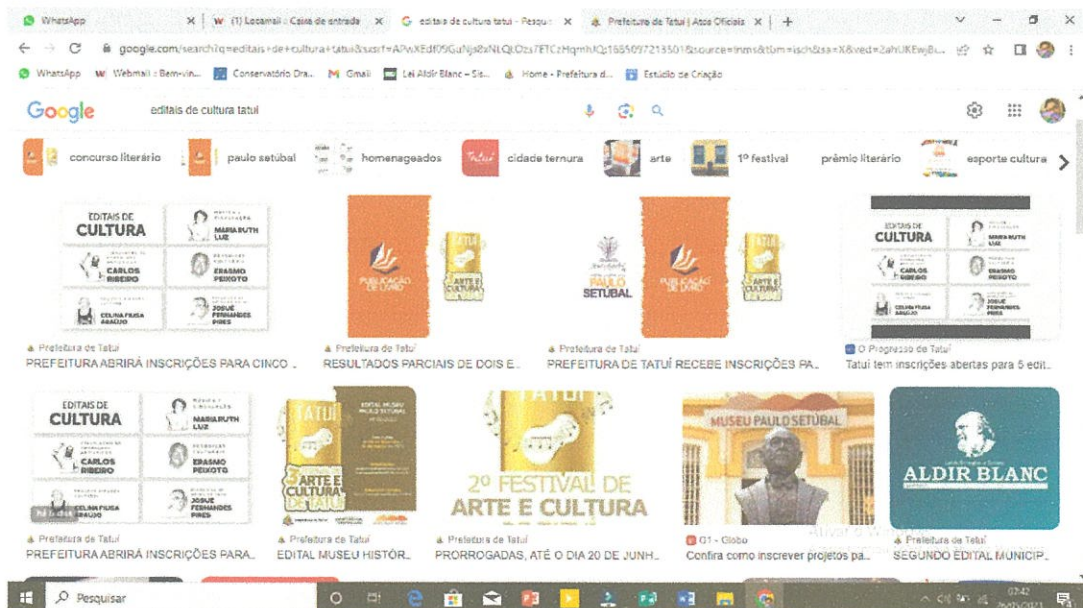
WhatsApp | (1) Locaweb :: Caixa de entrada | editais de cultura tatui - Pesqui | Prefeitura de Tatuí | Atos Oficiais | +

google.com/search?q=editais+de+cultura+tatui&sxsrf=APwXEdf09GuNj8xNLQLOzs7ETCzHqmhIQ:1655097213501&source=lnms&tbm=isch&sa=X&ved=2ahUKEwjBu...

WhatsApp | Webmail :: Bem-vin... | Conservatório Dra... | Gmail | Lei Aldir Blanc – Sis... | Home - Prefeitura d... | Estúdio de Criação

Google editais de cultura tatui

concurso literário | paulo setúbal | homenageados | cidade ternura | arte | 1º festival | prêmio literário | esporte cultura

EDITAIS DE CULTURA | MARIA RUTH LUZ | CARLOS RIBEIRO | ERASMO PEIXOTO | CELINA FIUSA ARAUJO | JOSUÉ FERNANDES PIRES

PUBLICAÇÃO DE LIVRO | ARTE E CULTURA

PAULO SETÚBAL | PUBLICAÇÃO DE LIVRO | ARTE E CULTURA

EDITAIS DE CULTURA | MARIA RUTH LUZ | CARLOS RIBEIRO | ERASMO PEIXOTO | CELINA FIUSA ARAUJO | JOSUÉ FERNANDES PIRES

Prefeitura de Tatuí
PREFEITURA ABRIRÁ INSCRIÇÕES PARA CINCO ...

Prefeitura de Tatuí
RESULTADOS PARCIAIS DE DOIS E...

Prefeitura de Tatuí
PREFEITURA DE TATUÍ RECEBE INSCRIÇÕES PA...

O Progresso de Tatuí
Tatuí tem inscrições abertas para 5 edit...

EDITAIS DE CULTURA | MARIA RUTH LUZ | CARLOS RIBEIRO | ERASMO PEIXOTO | CELINA FIUSA ARAUJO | JOSUÉ FERNANDES PIRES

TATUÍ | EDITAL MUSEU PAULO SETÚBAL | ARTE E CULTURA DE TATUÍ

TATUÍ | 2º FESTIVAL DE ARTE E CULTURA

MUSEU PAULO SETÚBAL

ALDIR BLANC

Prefeitura de Tatuí
PREFEITURA ABRIRÁ INSCRIÇÕES PARA...

Prefeitura de Tatuí
EDITAL MUSEU HISTÓR...

Prefeitura de Tatuí
PRORROGADAS, ATÉ O DIA 20 DE JUNH...

G1 - Globo
Confira como inscrever projetos pa...

Prefeitura de Tatuí
SEGUNDO EDITAL MUNICIP...

Ativar o W...

Pesquisar

07:42